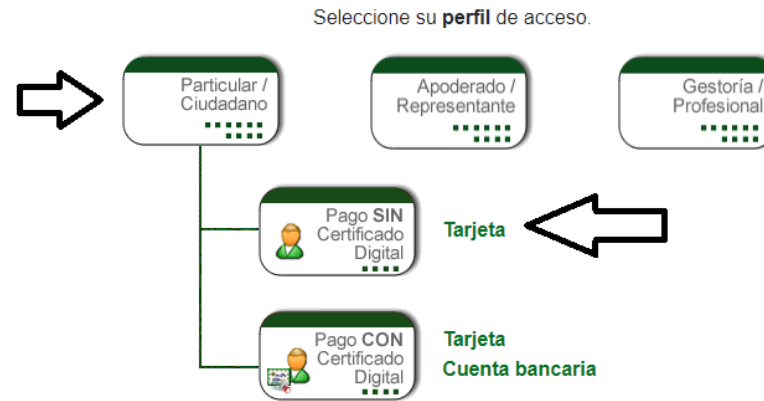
Seleccione su **perfil** de acceso.

Particular / Ciudadano

Apoderado / Representante

Gestoría / Profesional

Pago **SIN** Certificado Digital

Tarjeta

Pago **CON** Certificado Digital

Tarjeta

Cuenta bancaria